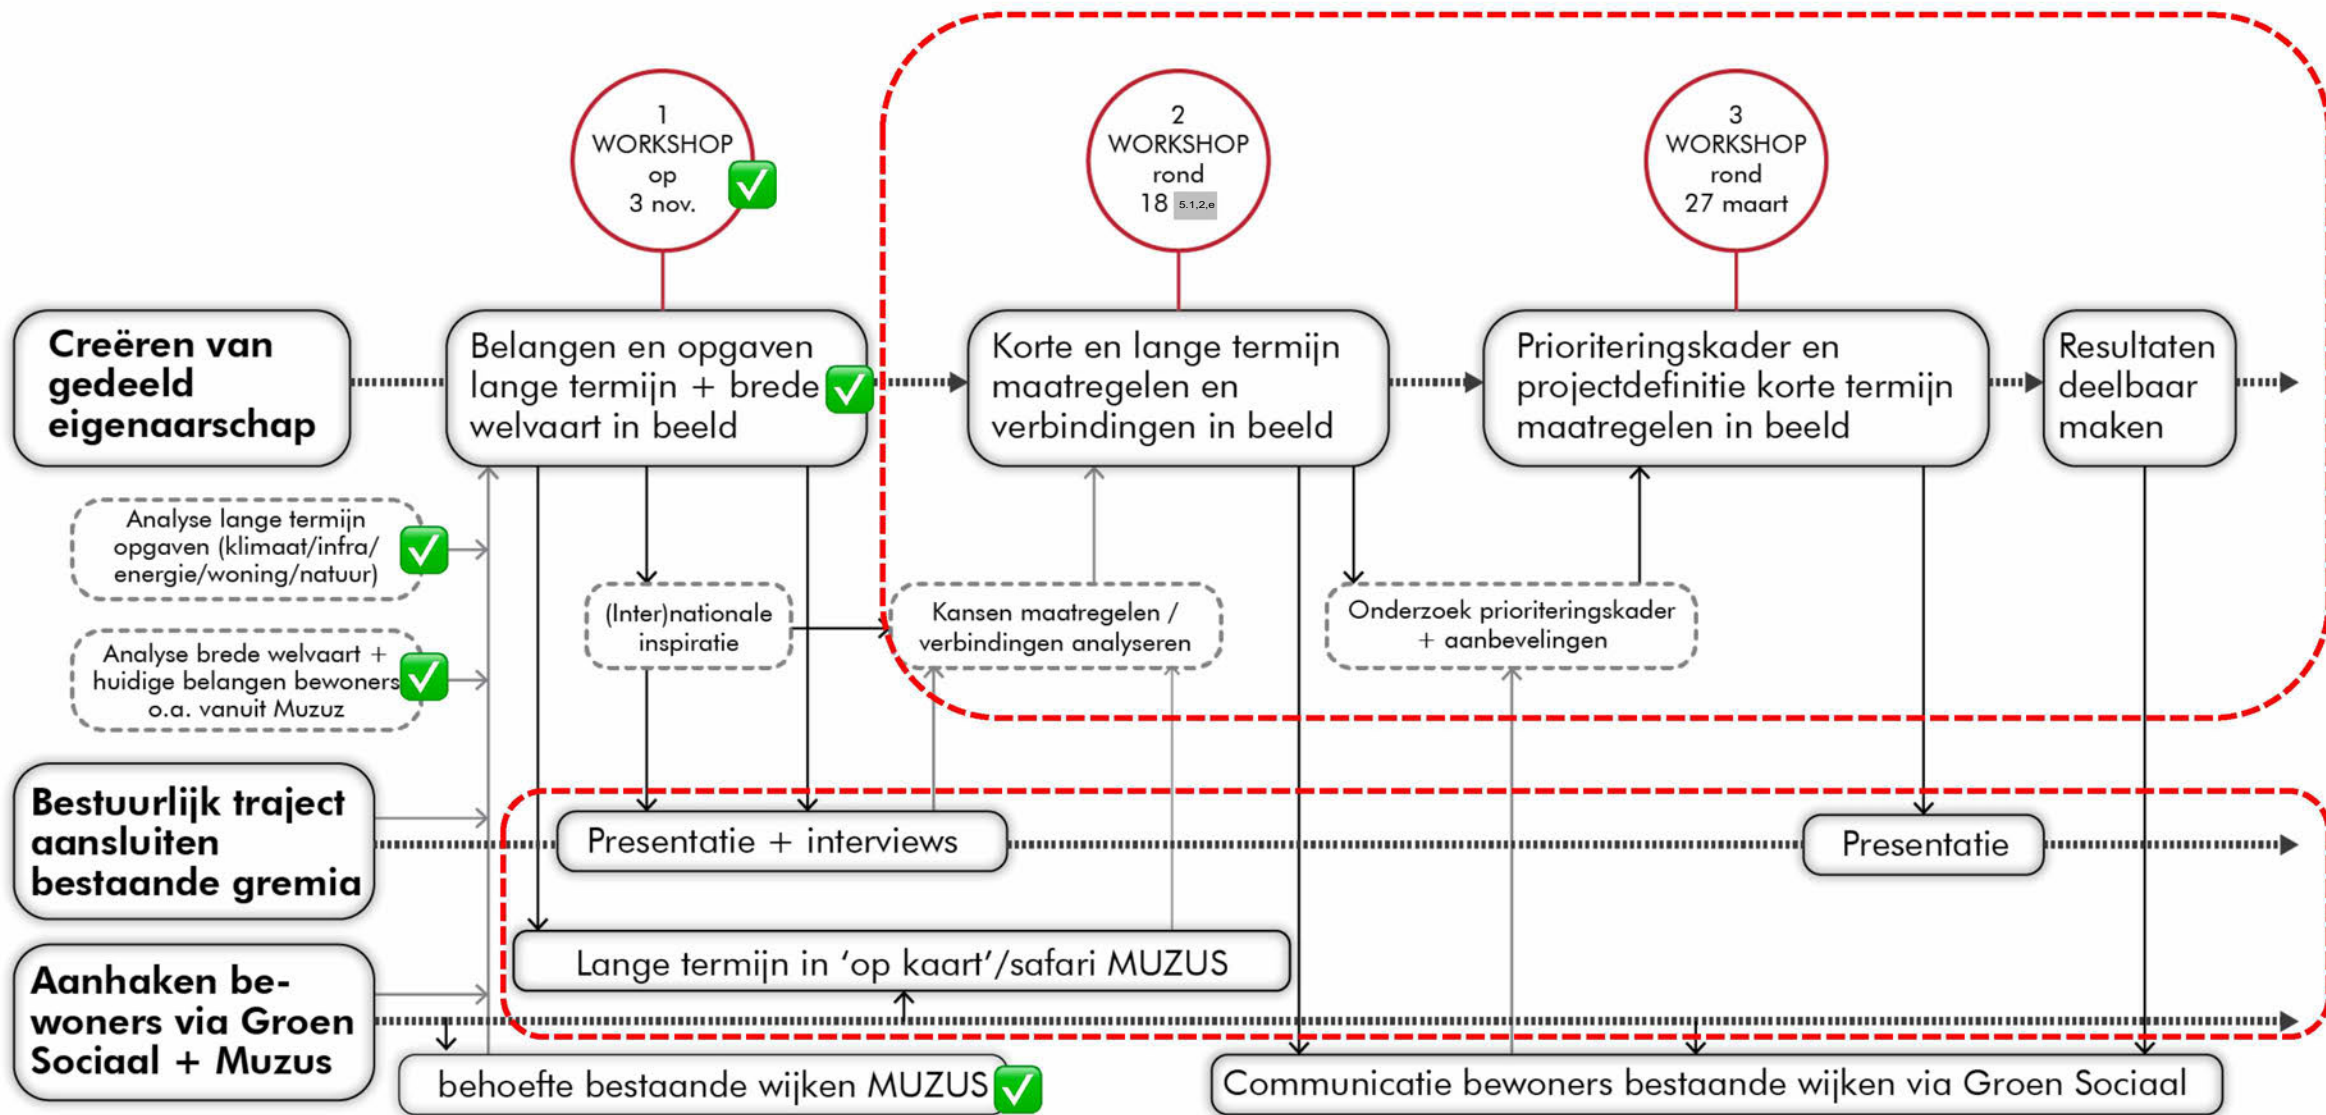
1 WORKSHOP op 3 nov.

2 WORKSHOP rond 18 5.1.2.e

3 WORKSHOP rond 27 maart

Creëren van gedeeld eigenaarschap

Belangen en opgaven lange termijn + brede welvaart in beeld

Korte en lange termijn maatregelen en verbindingen in beeld

Prioriteringskader en projectdefinitie korte termijn maatregelen in beeld

Resultaten deelbaar maken

Analyse lange termijn opgaven (klimaat/infra/ energie/woning/natuur)

Analyse brede welvaart + huidige belangen bewoners o.a. vanuit Muzuz

(Inter)nationale inspiratie

Kansen maatregelen / verbindingen analyseren

Onderzoek prioriteringskader + aanbevelingen

Bestuurlijk traject aansluiten bestaande gremia

Presentatie + interviews

Presentatie

Lange termijn in 'op kaart'/safari MUZUS

Aanhaken bewoners via Groen Sociaal + Muzus

behoefte bestaande wijken MUZUS

Communicatie bewoners bestaande wijken via Groen Sociaal